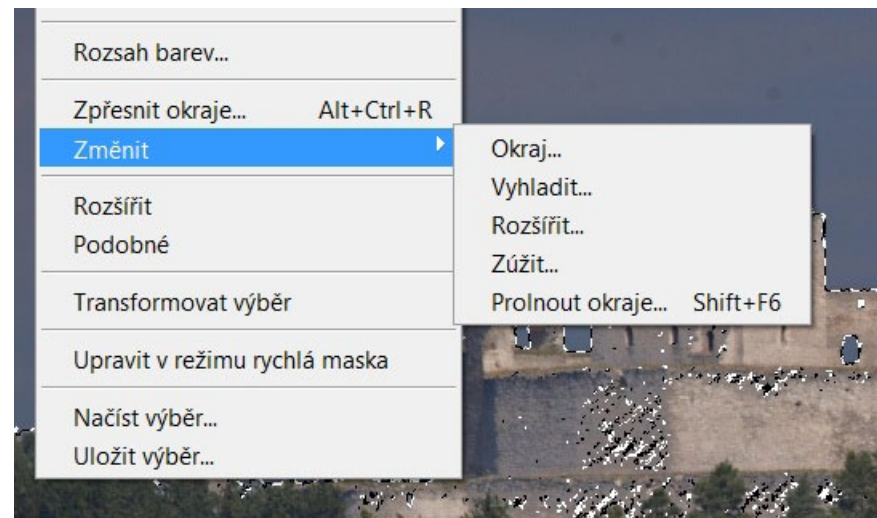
Rozsah barev...

Zpřesnit okraje... Alt+Ctrl+R
Změnit

Rozšířit
Podobné

Transformovat výběr

Upravit v režimu rychlá maska

Načíst výběr...
Uložit výběr...

Okraj...
Vyhladit...
Rozšířit...
Zúžit...
Prolnout okraje... Shift+F6